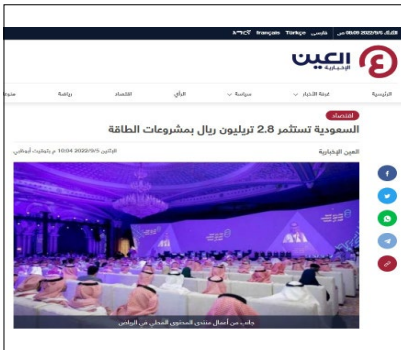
08:09 2022/9/5 عدد فارسی Türkçe français አማርኛ

العين الإخبارية

الرئيسية غرفة الأخبار سياسة الرأي اقتصاد رياضة منوعات

اقتصاد

السعودية تستثمر 2.8 تريليون ريال بمشروعات الطاقة

العين الإخبارية

الإثنين 2022/9/5 10:04 م بتوقيت أبوظبي

جانب من أعمال منتدى المحتوى المحلي في الرياض